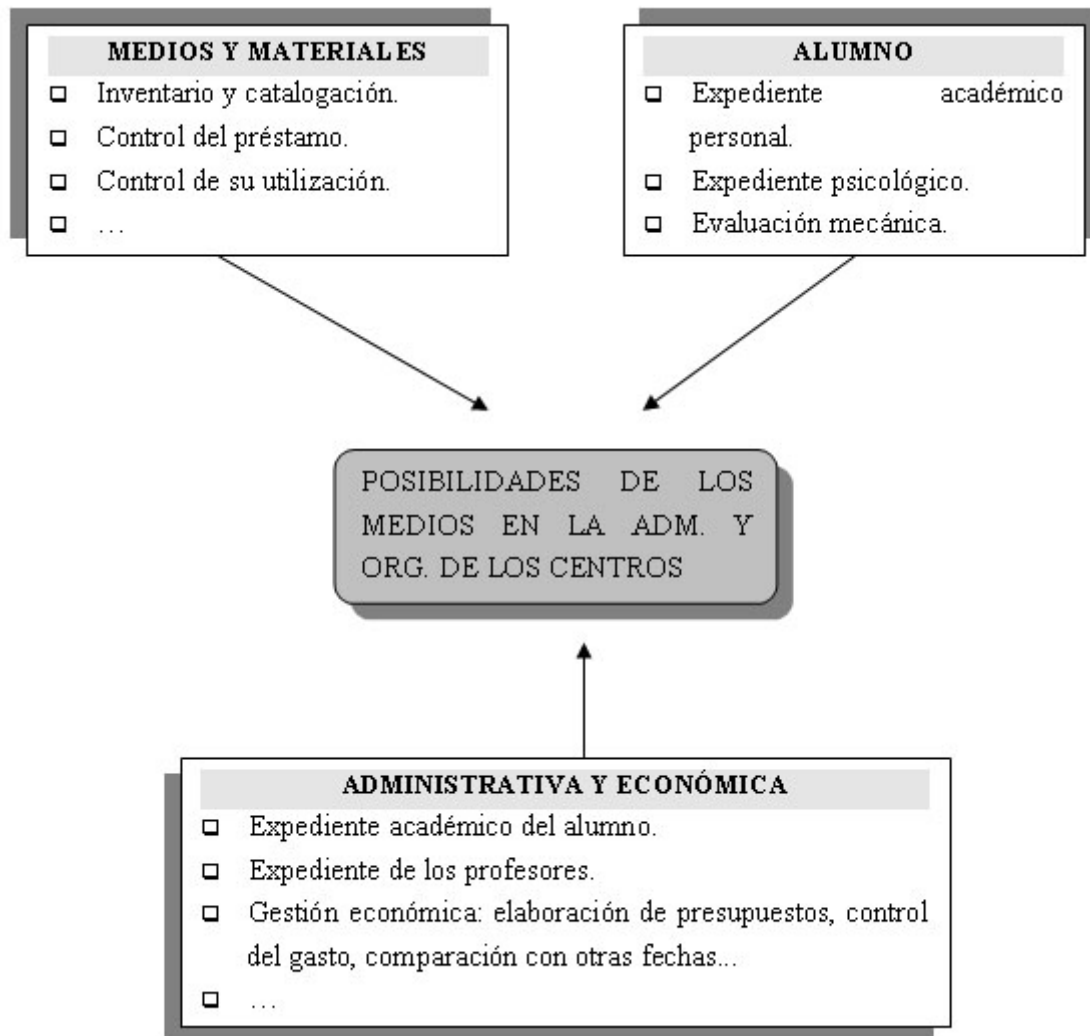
MEDIOS Y MATERIALES

- Inventario y catalogación.
- Control del préstamo.
- Control de su utilización.
- …

ALUMNO

- Expediente académico personal.
- Expediente psicológico.
- Evaluación mecánica.

POSIBILIDADES DE LOS MEDIOS EN LA ADM. Y ORG. DE LOS CENTROS

ADMINISTRATIVA Y ECONÓMICA

- Expediente académico del alumno.
- Expediente de los profesores.
- Gestión económica: elaboración de presupuestos, control del gasto, comparación con otras fechas...
- …